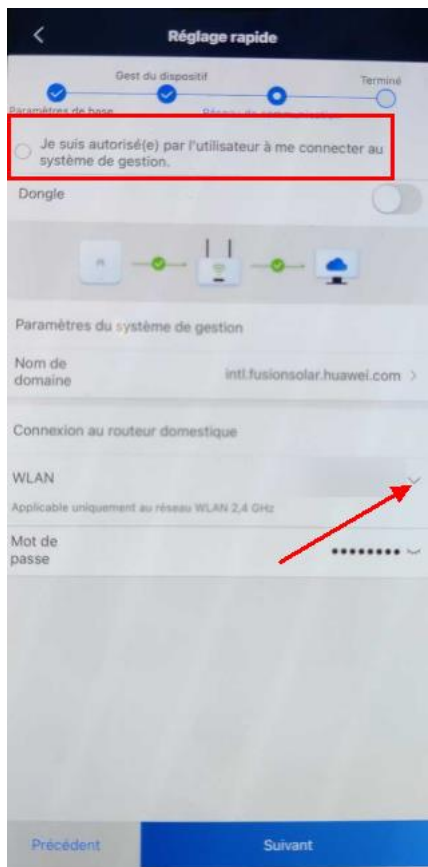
Réglage rapide

Gest du dispositif

Terminé

Paramètres de base

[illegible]

Je suis autorisé(e) par l'utilisateur à me connecter au système de gestion.

Dongle

Paramètres du système de gestion

Nom de domaine

intl.fusionsolar.huawei.com

Connexion au routeur domestique

WLAN

Applicable uniquement au réseau WLAN 2,4 GHz

Mot de passe

••••••••

Précédent

Suivant